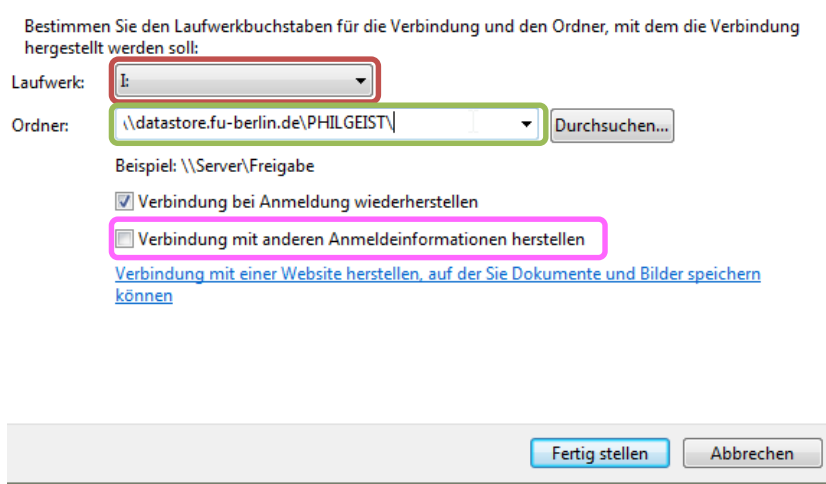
Bestimmen Sie den Laufwerkbuchstaben für die Verbindung und den Ordner, mit dem die Verbindung hergestellt werden soll:

Laufwerk: I:

Ordner: \\datastore.fu-berlin.de\PHILGEIST\ Durchsuchen...

Beispiel: \\Server\Freigabe

Verbindung bei Anmeldung wiederherstellen

Verbindung mit anderen Anmeldeinformationen herstellen

Verbindung mit einer Website herstellen, auf der Sie Dokumente und Bilder speichern können

Fertig stellen Abbrechen